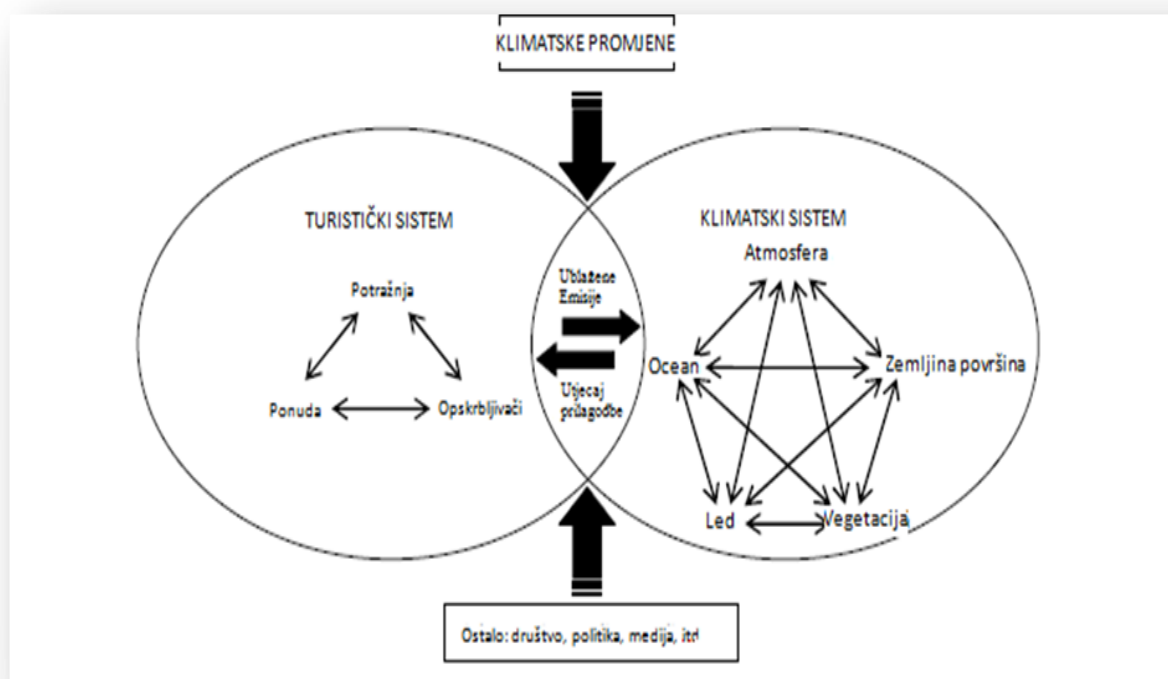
KLIMATSKE PROMJENE

TURISTIČKI SISTEM

Potražnja

Ponuda

Opskrbljivači

Ublažene Emisije

Utjecaj prilagodbe

KLIMATSKI SISTEM

Atmosfera

Ocean

Zemljina površina

Led

Vegetacija

Ostalo: društvo, politika, medija, itd